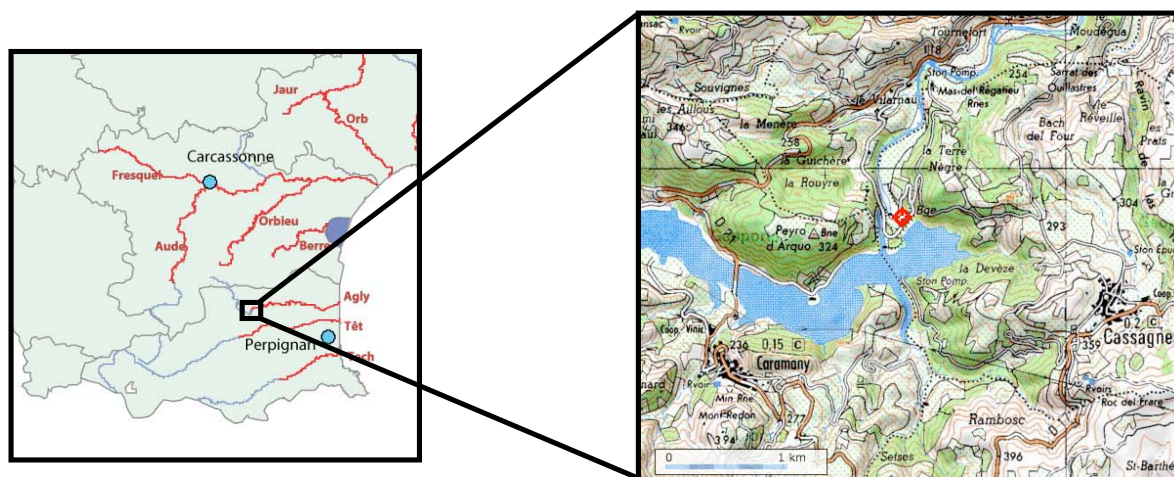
Jaur
Orb
Carcassonne
Fresquel
Orbieu
Aude
Berre
Agly
Têt
Perpignan
Tech

insac
Rvoir
Tournefort
Moudegua
118
Ston Pomp.
254
Sarrat des Ouillastres
Souvignes
de Vilarnau
Mas del Régaheu
Rnes
Ravin
les Aillous
Vie
Bach del Four
Réveille
346
la Menère
258
la Guichère
la Terre Nègre
Prats
la Rouyre
304
Bge
Peyro d'Arquo
Bne
324
293
Ston Épu
la Devèze
Ston Pomp.
Coop. Vinic.
236
0,15
C
Caramany
0,2
C
Cassagne
Coop.
359
nard
Rvoir
Min Rne
Mont-Redon
Rvoirs
Roc del Frare
394
277
Rambosc
396
Selses
St-Barthé
0
1 km